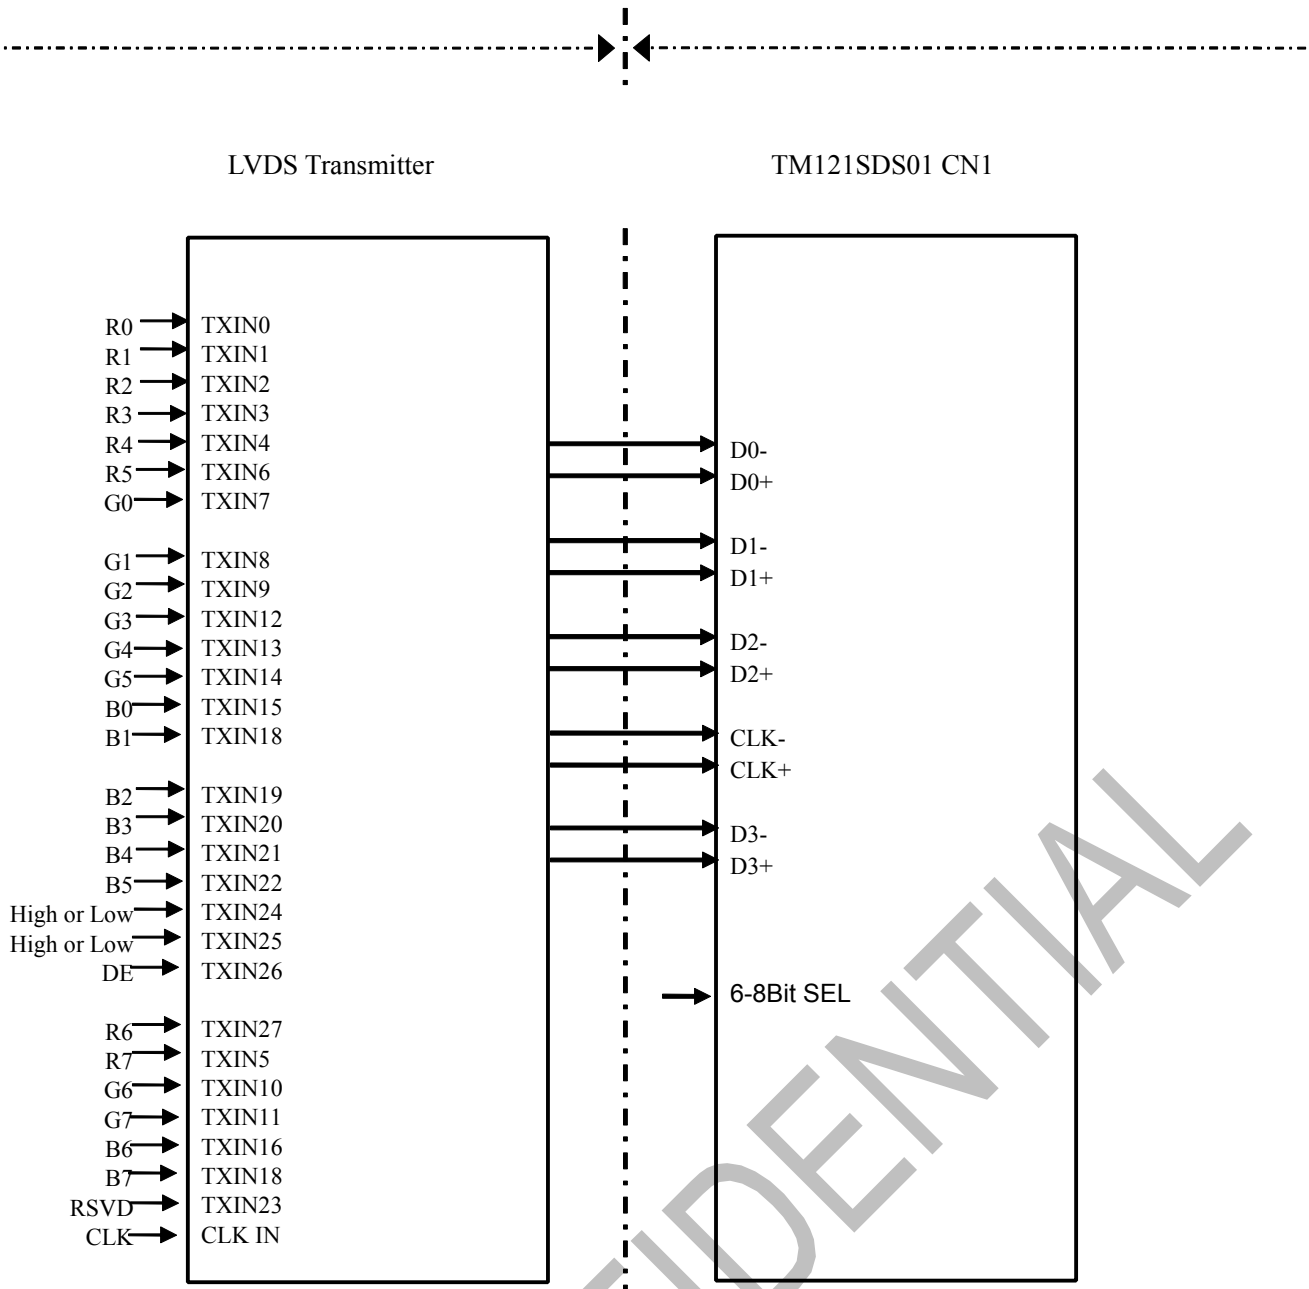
LVDS Transmitter

TM121SDS01 CN1

R0 TXIN0
R1 TXIN1
R2 TXIN2
R3 TXIN3
R4 TXIN4
R5 TXIN6
G0 TXIN7

G1 TXIN8
G2 TXIN9
G3 TXIN12
G4 TXIN13
G5 TXIN14
B0 TXIN15
B1 TXIN18

B2 TXIN19
B3 TXIN20
B4 TXIN21
B5 TXIN22
High or Low TXIN24
High or Low TXIN25
DE TXIN26

R6 TXIN27
R7 TXIN5
G6 TXIN10
G7 TXIN11
B6 TXIN16
B7 TXIN18
RSVD TXIN23
CLK CLK IN

D0-
D0+

D1-
D1+

D2-
D2+

CLK-
CLK+

D3-
D3+

6-8Bit SEL

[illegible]IDENTIAL